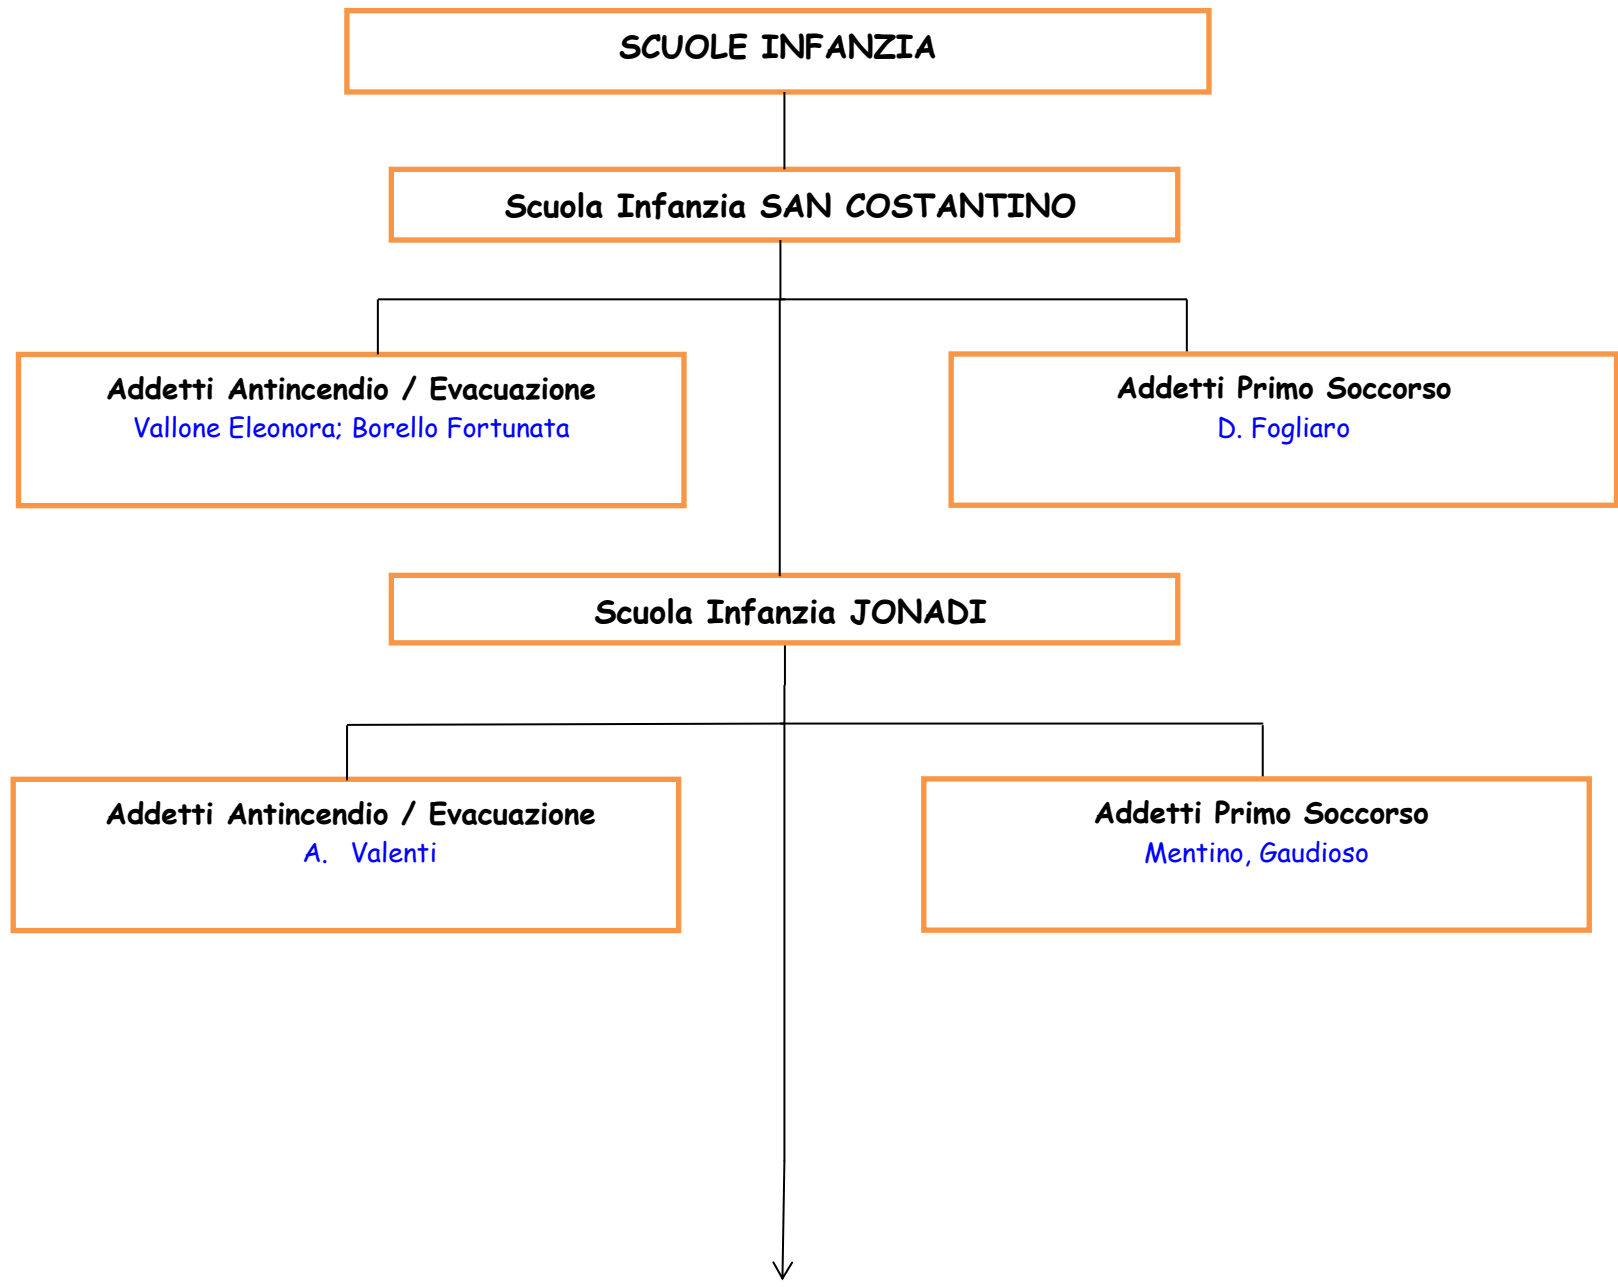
SCUOLE INFANZIA

Scuola Infanzia SAN COSTANTINO

Addetti Antincendio / Evacuazione
Vallone Eleonora; Borello Fortunata

Addetti Primo Soccorso
D. Fogliaro

Scuola Infanzia JONADI

Addetti Antincendio / Evacuazione
A. Valenti

Addetti Primo Soccorso
Mentino, Gaudioso